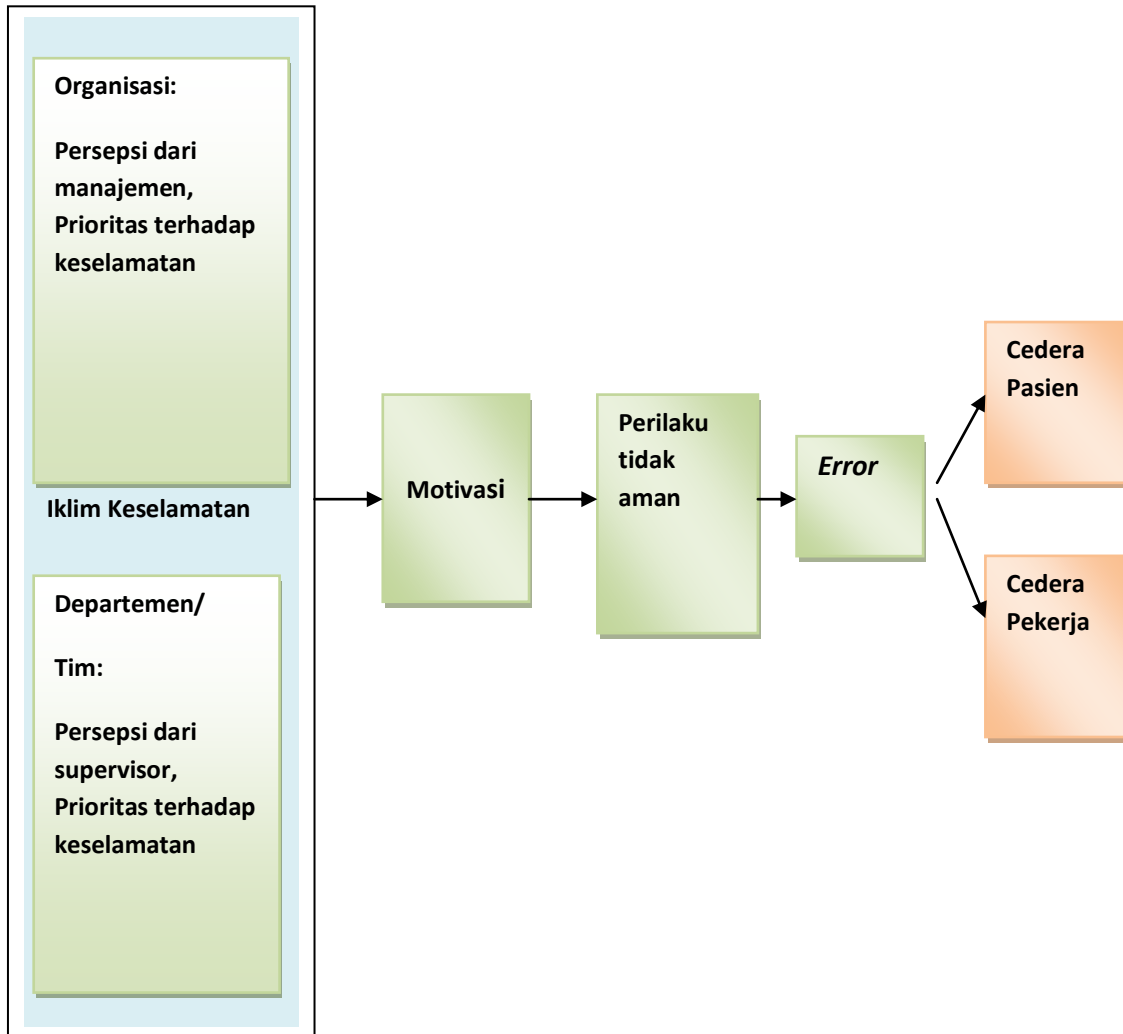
Organisasi:

Persepsi dari manajemen, Prioritas terhadap keselamatan

Iklim Keselamatan

Departemen/

Tim:

Persepsi dari supervisor, Prioritas terhadap keselamatan

Motivasi

Perilaku tidak aman

*Error*

Cedera Pasien

Cedera Pekerja